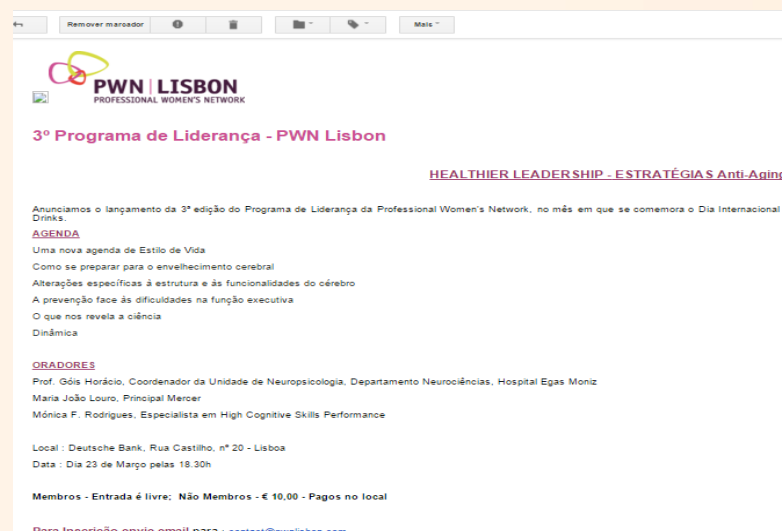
Remover marcador

Mais

PWN | LISBON
PROFESSIONAL WOMEN'S NETWORK

3º Programa de Liderança - PWN Lisbon

HEALTHIER LEADERSHIP - ESTRATÉGIAS Anti-Aging

Anunciamos o lançamento da 3ª edição do Programa de Liderança da Professional Women's Network, no mês em que se comemora o Dia Internacional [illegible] Drinks.

AGENDA

Uma nova agenda de Estilo de Vida

Como se preparar para o envelhecimento cerebral

Alterações específicas à estrutura e às funcionalidades do cérebro

A prevenção face às dificuldades na função executiva

O que nos revela a ciência

Dinâmica

ORADORES

Prof. Góis Horácio, Coordenador da Unidade de Neuropsicologia, Departamento Neurociências, Hospital Egas Moniz

Maria João Louro, Principal Mercer

Mónica F. Rodrigues, Especialista em High Cognitive Skills Performance

Local : Deutsche Bank, Rua Castilho, nº 20 - Lisboa

Data : Dia 23 de Março pelas 18.30h

Membros - Entrada é livre; Não Membros - € 10,00 - Pagos no local

Para Inscrição envie email para : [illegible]